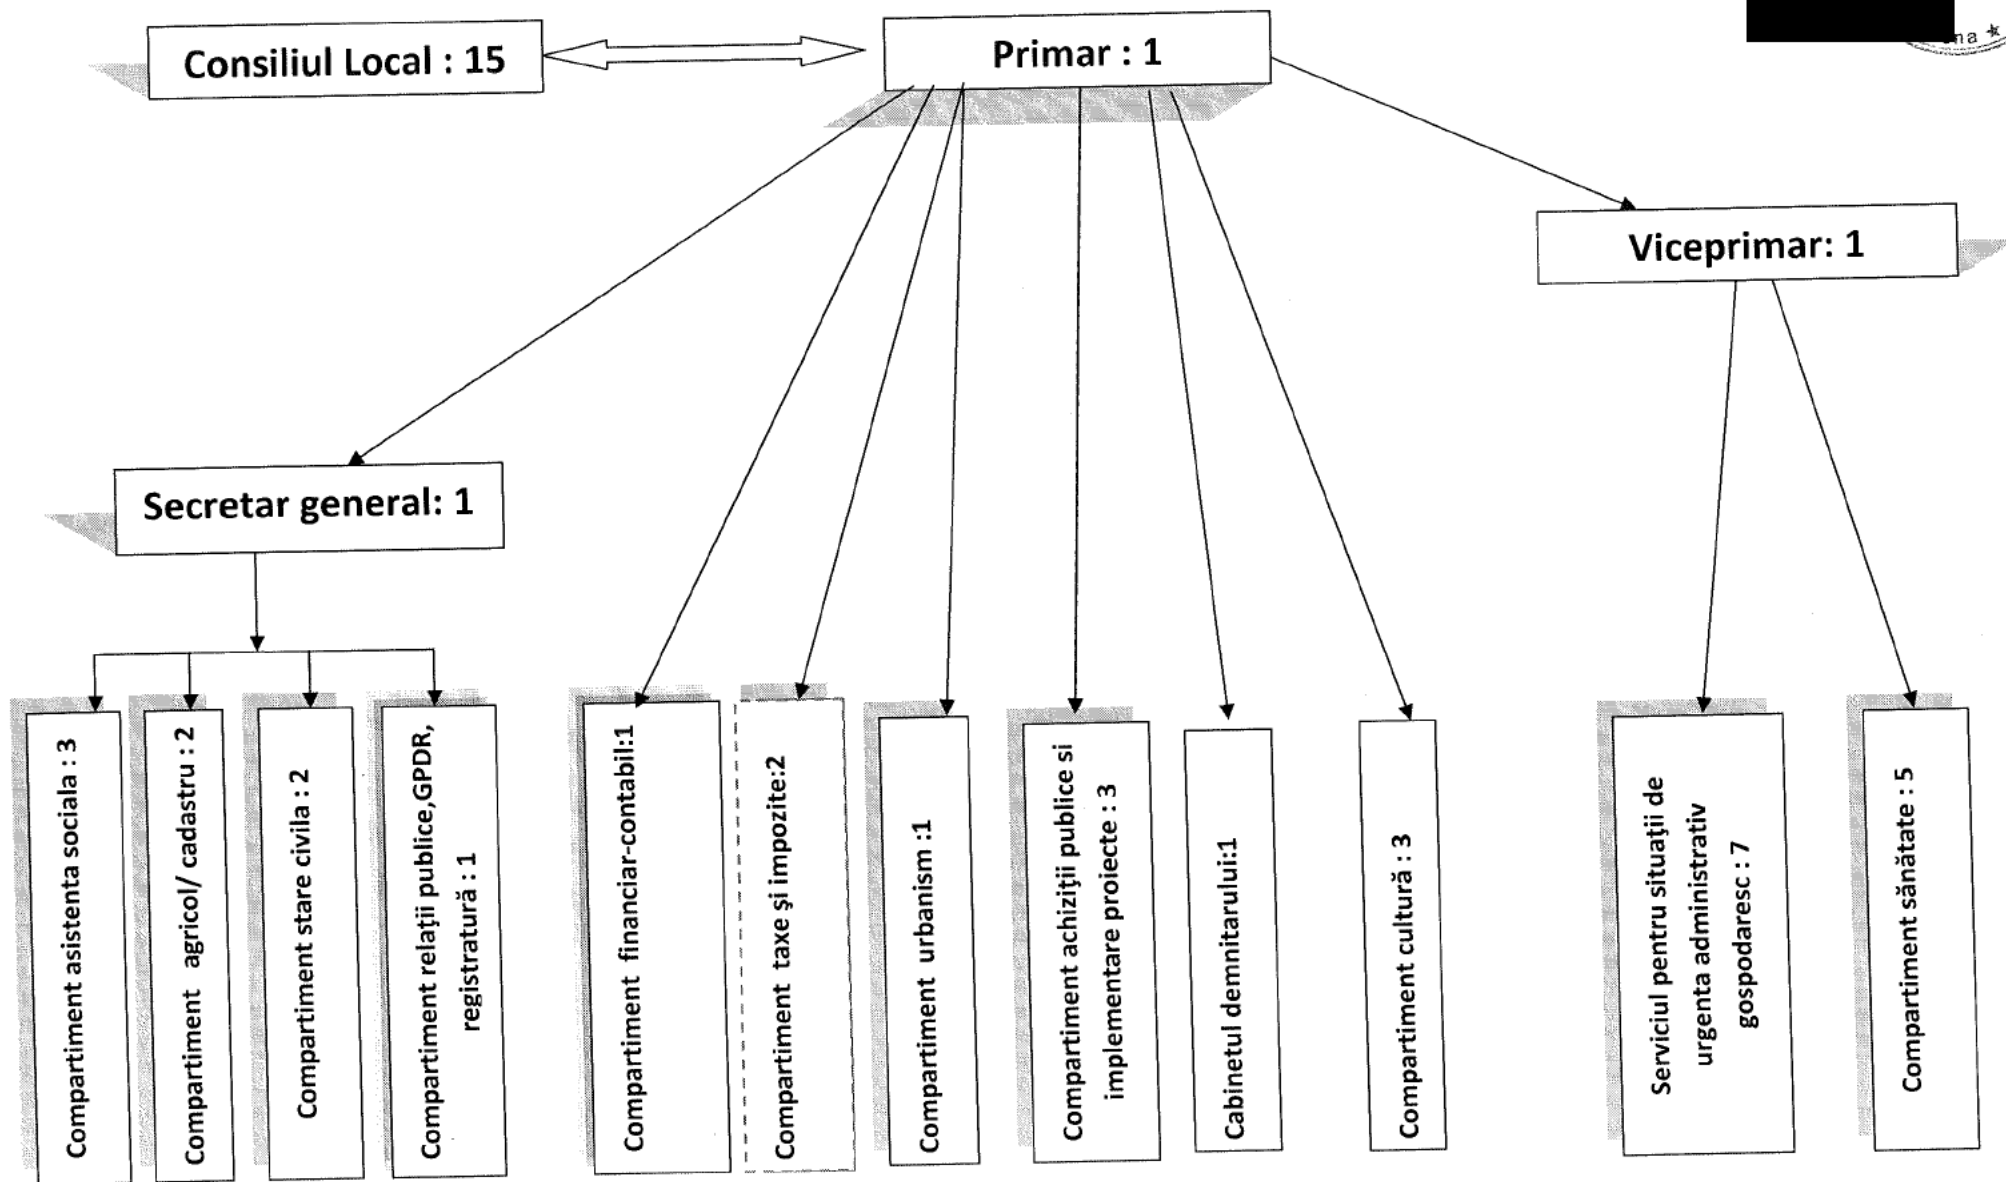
Consiliul Local : 15

Primar : 1

Viceprimar: 1

Secretar general: 1

Compartiment asistenta sociala : 3

Compartiment agricol/ cadastru : 2

Compartiment stare civila : 2

Compartiment relații publice,GPDR, registratură : 1

Compartiment financiar-contabil:1

Compartiment taxe şi impozite:2

Compartiment urbanism :1

Compartiment achiziţii publice si implementare proiecte : 3

Cabinetul demnitarului:1

Compartiment cultură : 3

Serviciul pentru situații de urgenta administrativ gospodaresc : 7

Compartiment sănătate : 5